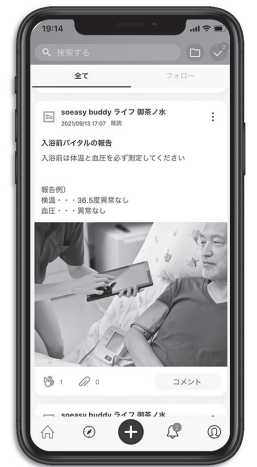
19:14

検索する

全て

フォロー

soeasy buddy ライフ 御茶ノ水

2021/09/13 17:07 既読

入浴前バイタルの報告

入浴前は体温と血圧を必ず測定してください

報告例)

検温・・・36.5度異常なし

血圧・・・異常なし

1

0

コメント

soeasy buddy ライフ 御茶ノ水